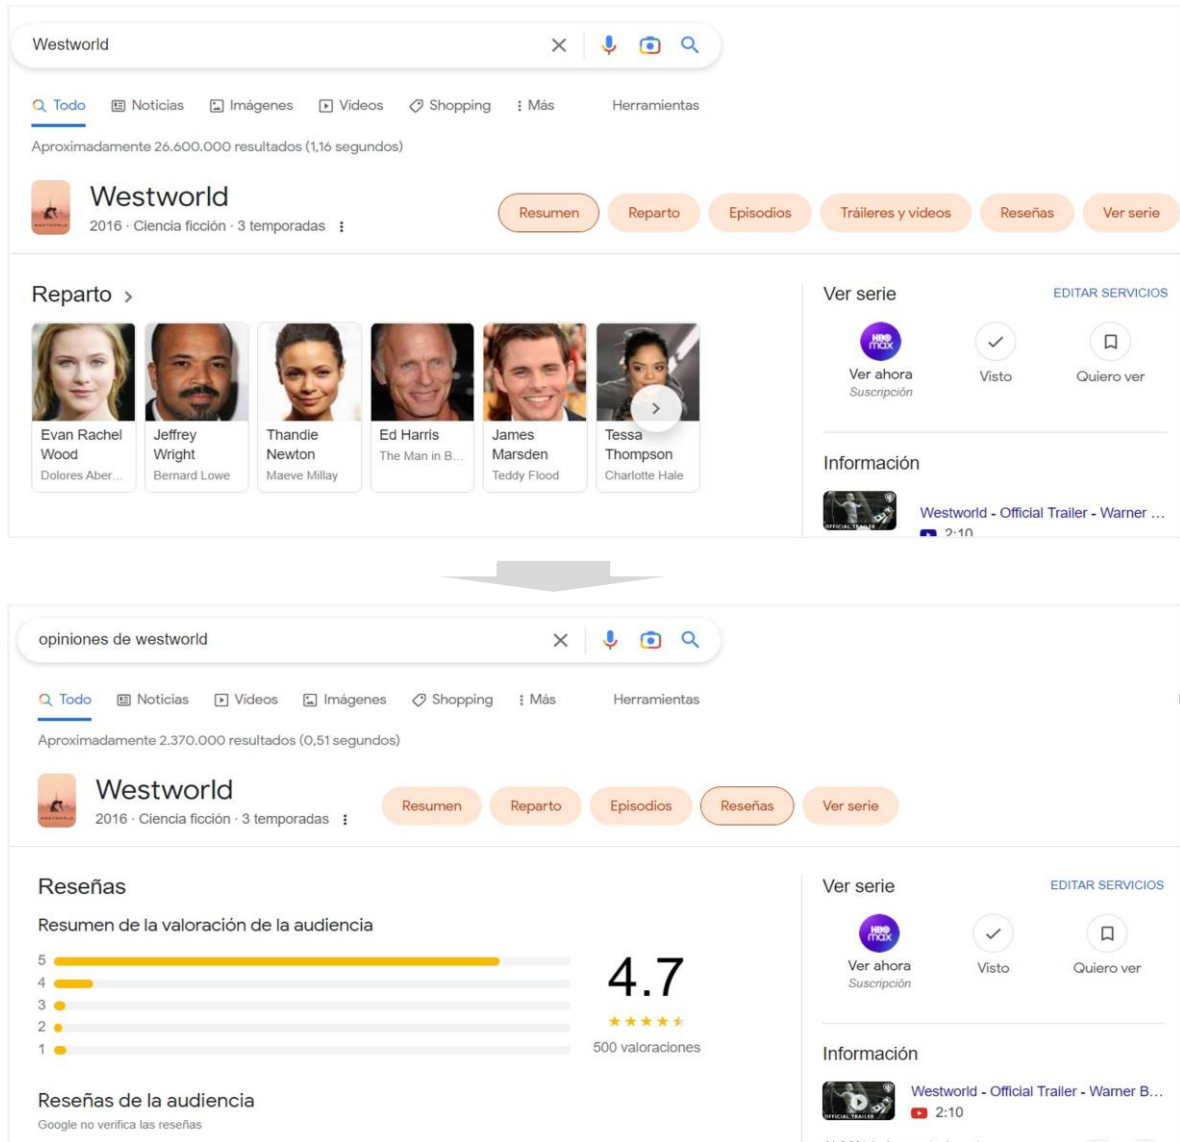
Westworld

Todo Noticias Imágenes Videos Shopping Más Herramientas

Aproximadamente 26.600.000 resultados (1,16 segundos)

Westworld
2016 · Ciencia ficción · 3 temporadas

Resumen Reparto Episodios Tráileres y videos Reseñas Ver serie

Reparto >

Evan Rachel Wood
Dolores Aber...

Jeffrey Wright
Bernard Lowe

Thandie Newton
Maeve Millay

Ed Harris
The Man in B...

James Marsden
Teddy Flood

Tessa Thompson
Charlotte Hale

Ver serie EDITAR SERVICIOS

Ver ahora
Suscripción

Visto

Quiero ver

Información

Westworld - Official Trailer - Warner ...
2:10

opiniones de westworld

Todo Noticias Videos Imágenes Shopping Más Herramientas

Aproximadamente 2.370.000 resultados (0,51 segundos)

Westworld
2016 · Ciencia ficción · 3 temporadas

Resumen Reparto Episodios Reseñas Ver serie

Reseñas

Resumen de la valoración de la audiencia

5
4
3
2
1

4.7

500 valoraciones

Reseñas de la audiencia
Google no verifica las reseñas

Ver serie EDITAR SERVICIOS

Ver ahora
Suscripción

Visto

Quiero ver

Información

Westworld - Official Trailer - Warner B...
2:10